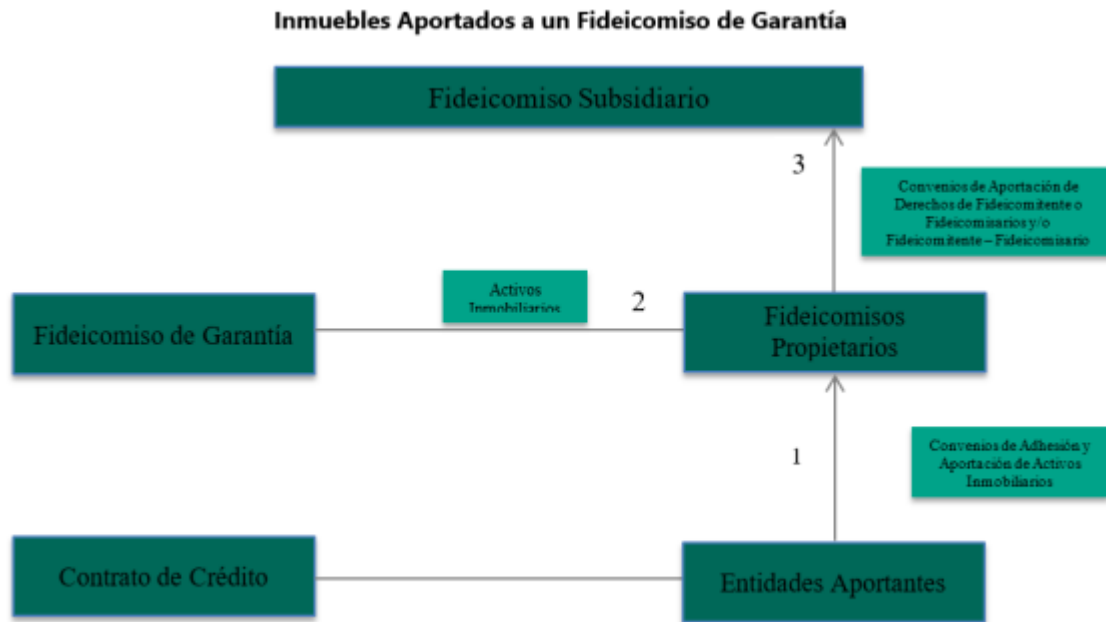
Inmuebles Aportados a un Fideicomiso de Garantía

Fideicomiso Subsidiario

3

Convenios de Aportación de Derechos de Fideicomitente o Fideicomisarios y/o Fideicomitente – Fideicomisario

Activos Inmobiliarios

2

Fideicomiso de Garantía

Fideicomisos Propietarios

Convenios de Adhesión y Aportación de Activos Inmobiliarios

1

Contrato de Crédito

Entidades Aportantes